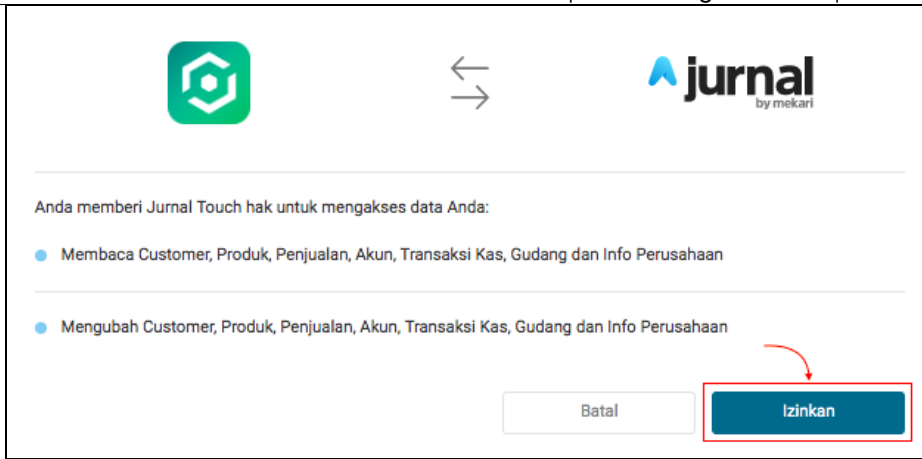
jurnal
by mekari

Anda memberi Jurnal Touch hak untuk mengakses data Anda:

Membaca Customer, Produk, Penjualan, Akun, Transaksi Kas, Gudang dan Info Perusahaan

Mengubah Customer, Produk, Penjualan, Akun, Transaksi Kas, Gudang dan Info Perusahaan

Batal

Izinkan